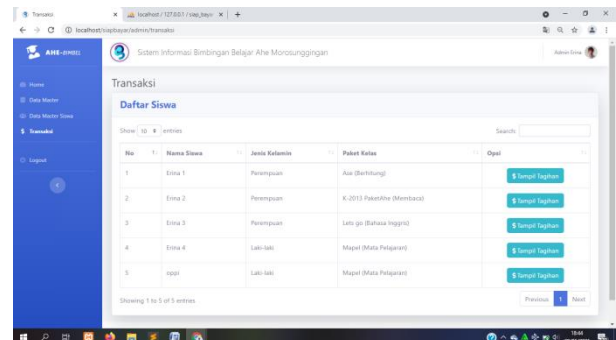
Transaksi | localhost / 127.0.0.1 / siap_bayar | +

localhost/siapbayar/admin/transaksi

AHE-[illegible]

Sistem Informasi Bimbingan Belajar Ahe Morosunggingan

Admin Erina

Home
Data Master
Data Master Siswa
$ Transaksi
Logout

Transaksi

Daftar Siswa

Show 10 entries

Search:

| No | Nama Siswa | Jenis Kelamin | Paket Kelas | Opsi |
|---|---|---|---|---|
| 1 | Erina 1 | Perempuan | Asa (Berhitung) | $ Tampil Tagihan |
| 2 | Erina 2 | Perempuan | K-2013 PaketAhe (Membaca) | $ Tampil Tagihan |
| 3 | Erina 3 | Perempuan | Lets go (Bahasa Inggris) | $ Tampil Tagihan |
| 4 | Erina 4 | Laki-laki | Mapel (Mata Pelajaran) | $ Tampil Tagihan |
| 5 | oppi | Laki-laki | Mapel (Mata Pelajaran) | $ Tampil Tagihan |

Showing 1 to 5 of 5 entries

Previous 1 Next

18:44